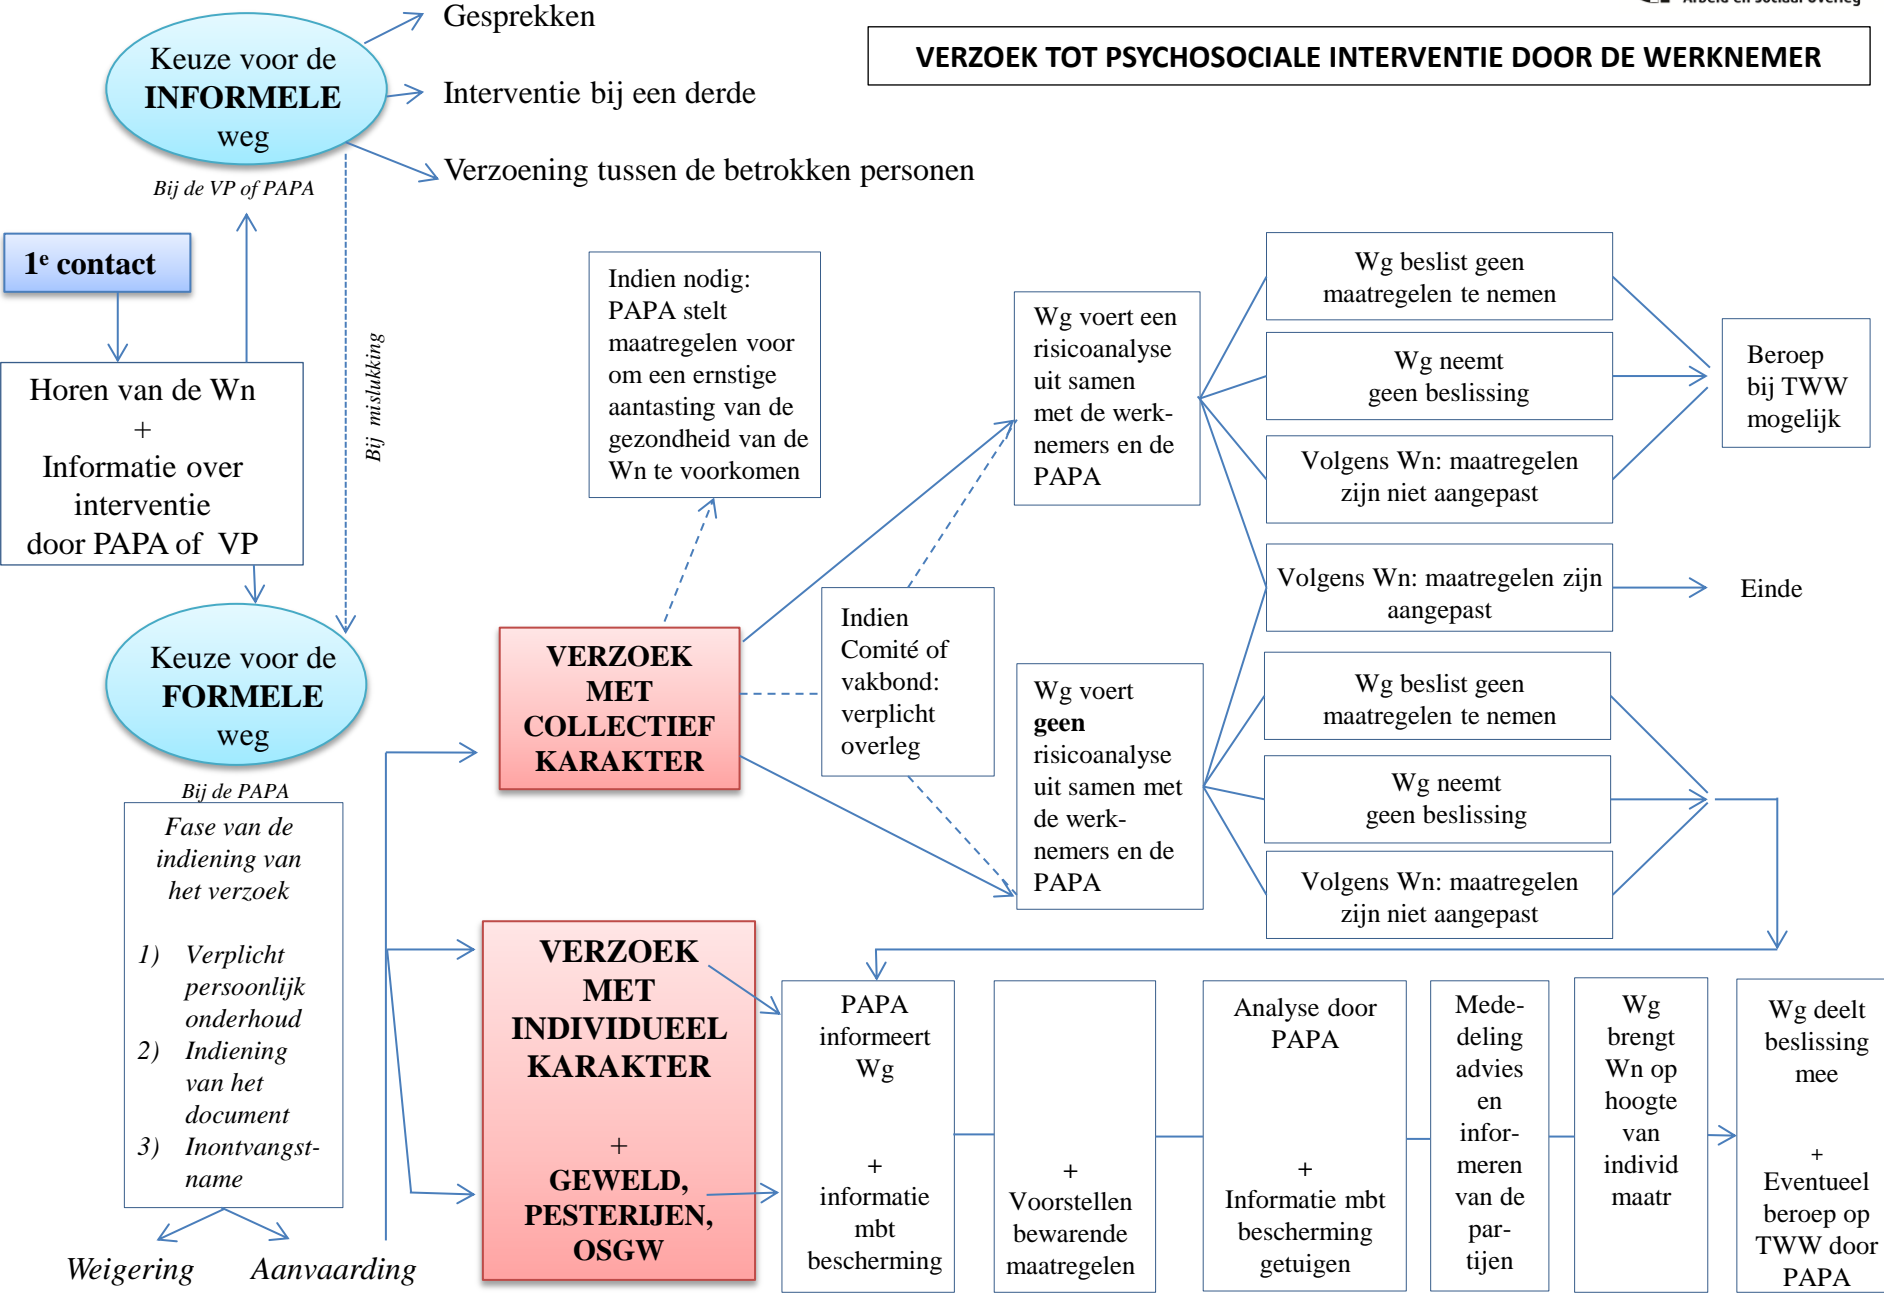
Arbeid en Sociaal Overleg

VERZOEK TOT PSYCHOSOCIALE INTERVENTIE DOOR DE WERKNEMER

Keuze voor de INFORMELE weg

Bij de VP of PAPA

Gesprekken

Interventie bij een derde

Verzoening tussen de betrokken personen

1e contact

Horen van de Wn + Informatie over interventie door PAPA of VP

Bij mislukking

Keuze voor de FORMELE weg

Bij de PAPA

Fase van de indiening van het verzoek

1) Verplicht persoonlijk onderhoud
2) Indiening van het document
3) Inontvangstname

Weigering

Aanvaarding

Indien nodig: PAPA stelt maatregelen voor om een ernstige aantasting van de gezondheid van de Wn te voorkomen

VERZOEK MET COLLECTIEF KARAKTER

Indien Comité of vakbond: verplicht overleg

Wg voert een risicoanalyse uit samen met de werknemers en de PAPA

Wg voert geen risicoanalyse uit samen met de werknemers en de PAPA

Wg beslist geen maatregelen te nemen

Wg neemt geen beslissing

Volgens Wn: maatregelen zijn niet aangepast

Volgens Wn: maatregelen zijn aangepast

Wg beslist geen maatregelen te nemen

Wg neemt geen beslissing

Volgens Wn: maatregelen zijn niet aangepast

Beroep bij TWW mogelijk

Einde

VERZOEK MET INDIVIDUEEL KARAKTER

+

GEWELD, PESTERIJEN, OSGW

PAPA informeert Wg + informatie mbt bescherming

+ Voorstellen bewarende maatregelen

Analyse door PAPA + Informatie mbt bescherming getuigen

Mededeling advies en informeren van de partijen

Wg brengt Wn op hoogte van individ maatr

Wg deelt beslissing mee + Eventueel beroep op TWW door PAPA